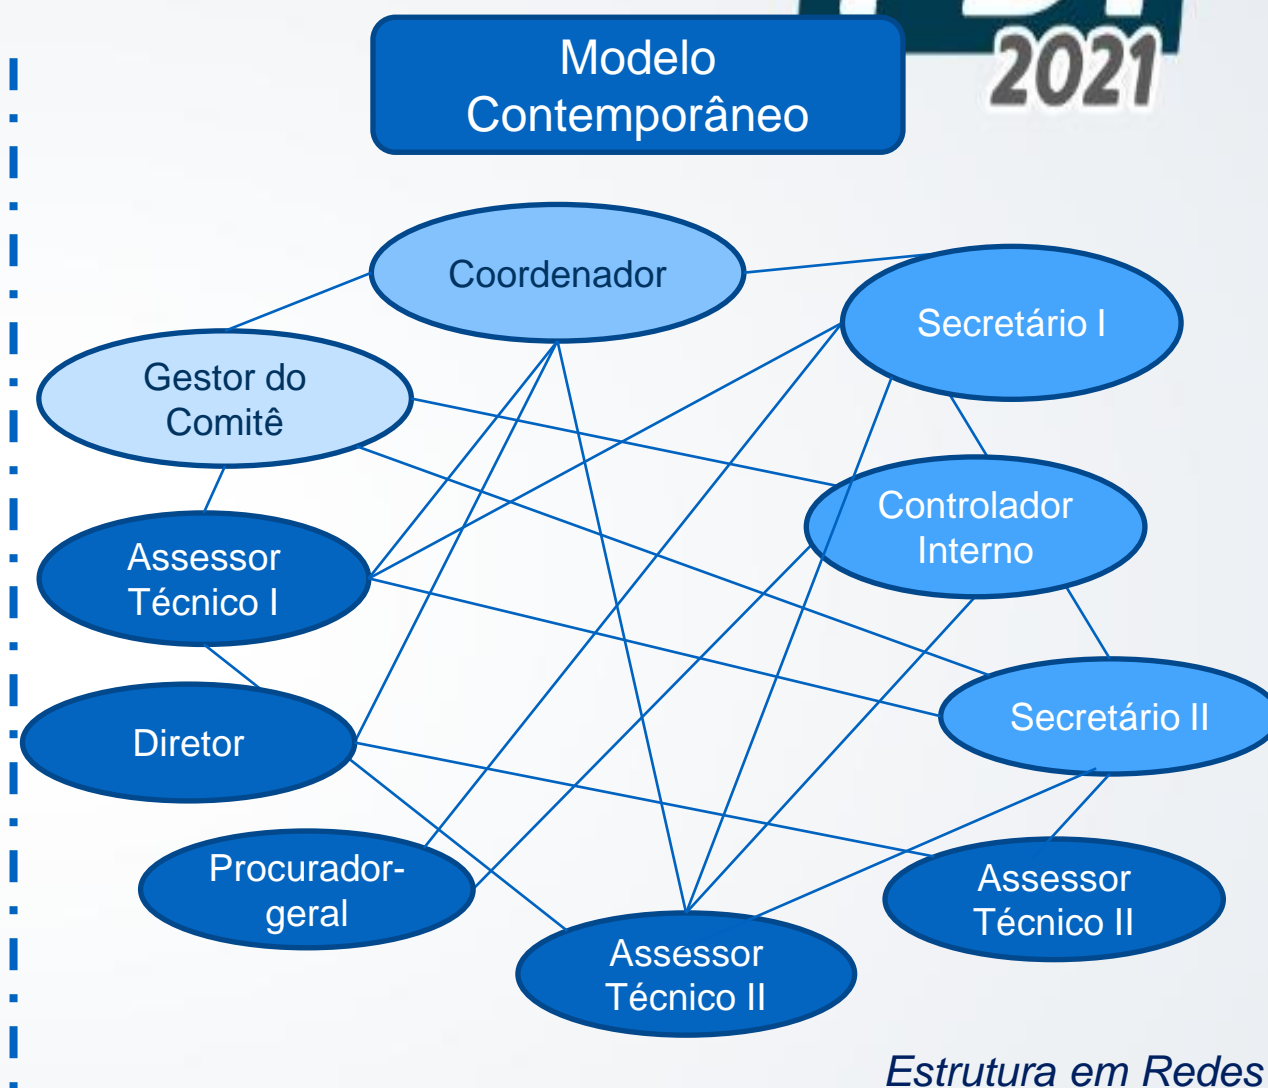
Modelo Contemporâneo

2021

Coordenador

Secretário I

Gestor do Comitê

Controlador Interno

Assessor Técnico I

Secretário II

Diretor

Procurador-geral

Assessor Técnico II

Assessor Técnico II

Estrutura em Redes